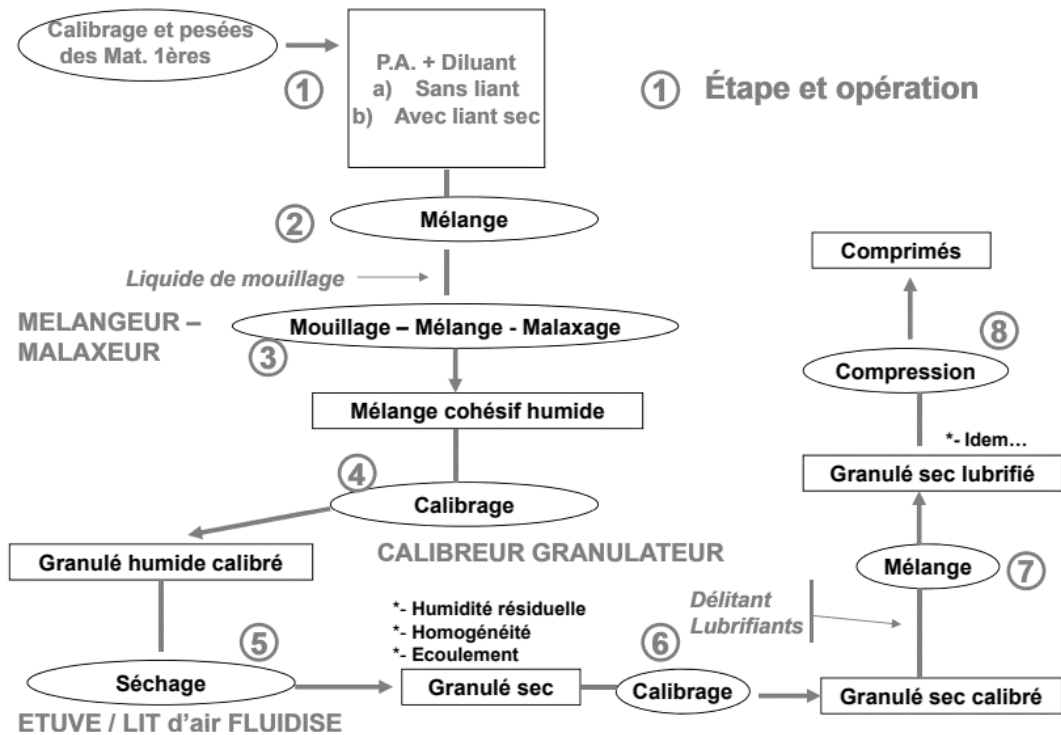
Calibrage et pesées des Mat. 1ères

P.A. + Diluant
a) Sans liant
b) Avec liant sec

① Étape et opération

①

②

Mélange

Liquide de mouillage

MELANGEUR – MALAXEUR

Mouillage – Mélange - Malaxage

③

Mélange cohésif humide

④

Calibrage

Granulé humide calibré

CALIBREUR GRANULATEUR

*- Humidité résiduelle
*- Homogénéité
*- Ecoulement

⑤

Séchage

Granulé sec

⑥

Calibrage

Granulé sec calibré

ETUVE / LIT d'air FLUIDISE

Délitant
Lubrifiants

Mélange

⑦

Granulé sec lubrifié

*- Idem…

Compression

⑧

Comprimés